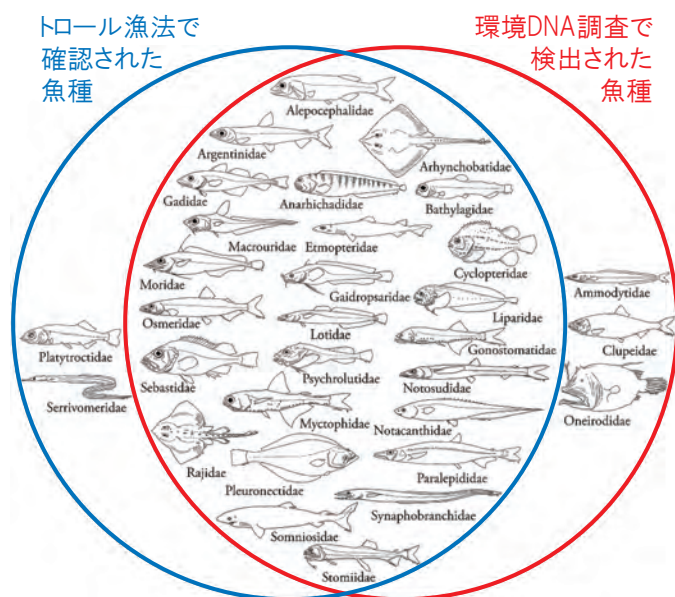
トロール漁法で確認された魚種

環境DNA調査で検出された魚種

Alepocephalidae
Argentinidae
Arhynchobatidae
Gadidae
Anarhichadidae
Bathylagidae
Macrouridae
Etmopteridae
Cyclopteridae
Moridae
Gaidropsaridae
Ammodytidae
Osmeridae
Liparidae
Lotidae
Platytroctidae
Gonostomatidae
Clupeidae
Sebastidae
Psychrolutidae
Notosudidae
Serrivomeridae
Myctophidae
Notacanthidae
Oneirodidae
Rajidae
Paralepididae
Pleuronectidae
Synaphobranchidae
Somniosidae
Stomiidae